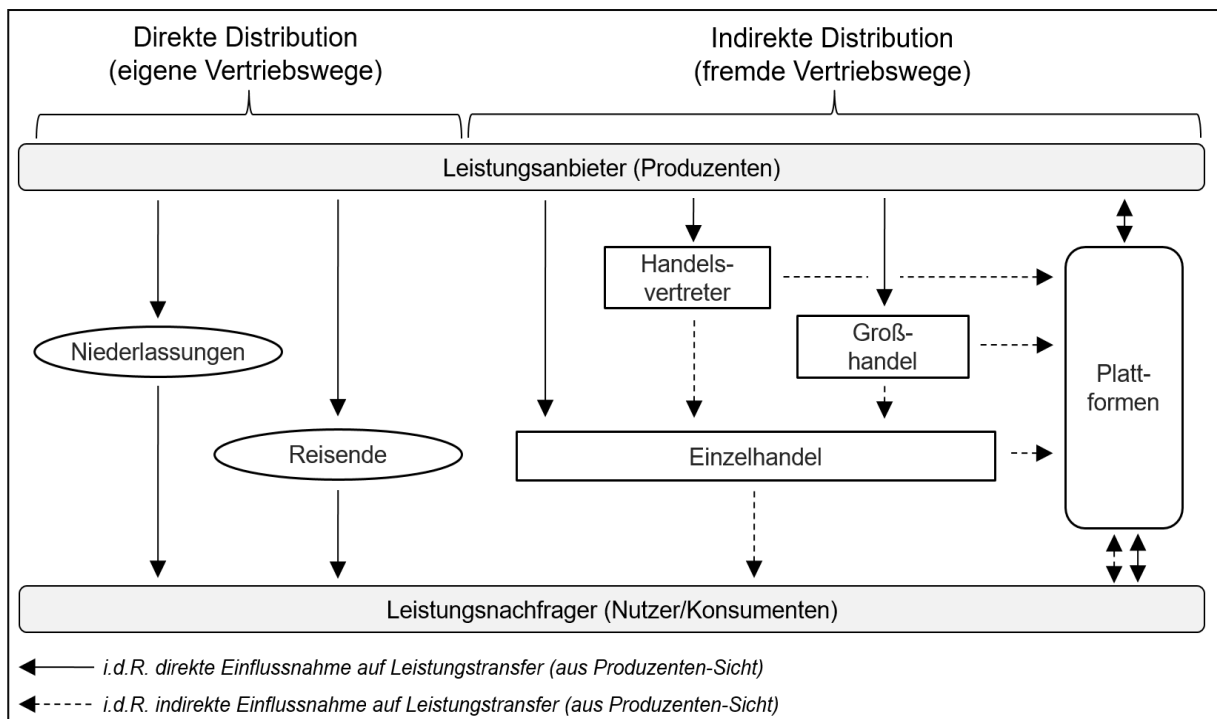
Direkte Distribution
(eigene Vertriebswege)

Indirekte Distribution
(fremde Vertriebswege)

Leistungsanbieter (Produzenten)

Handelsvertreter

Großhandel

Plattformen

Niederlassungen

Reisende

Einzelhandel

Leistungsnachfrager (Nutzer/Konsumenten)

i.d.R. direkte Einflussnahme auf Leistungstransfer (aus Produzenten-Sicht)

i.d.R. indirekte Einflussnahme auf Leistungstransfer (aus Produzenten-Sicht)